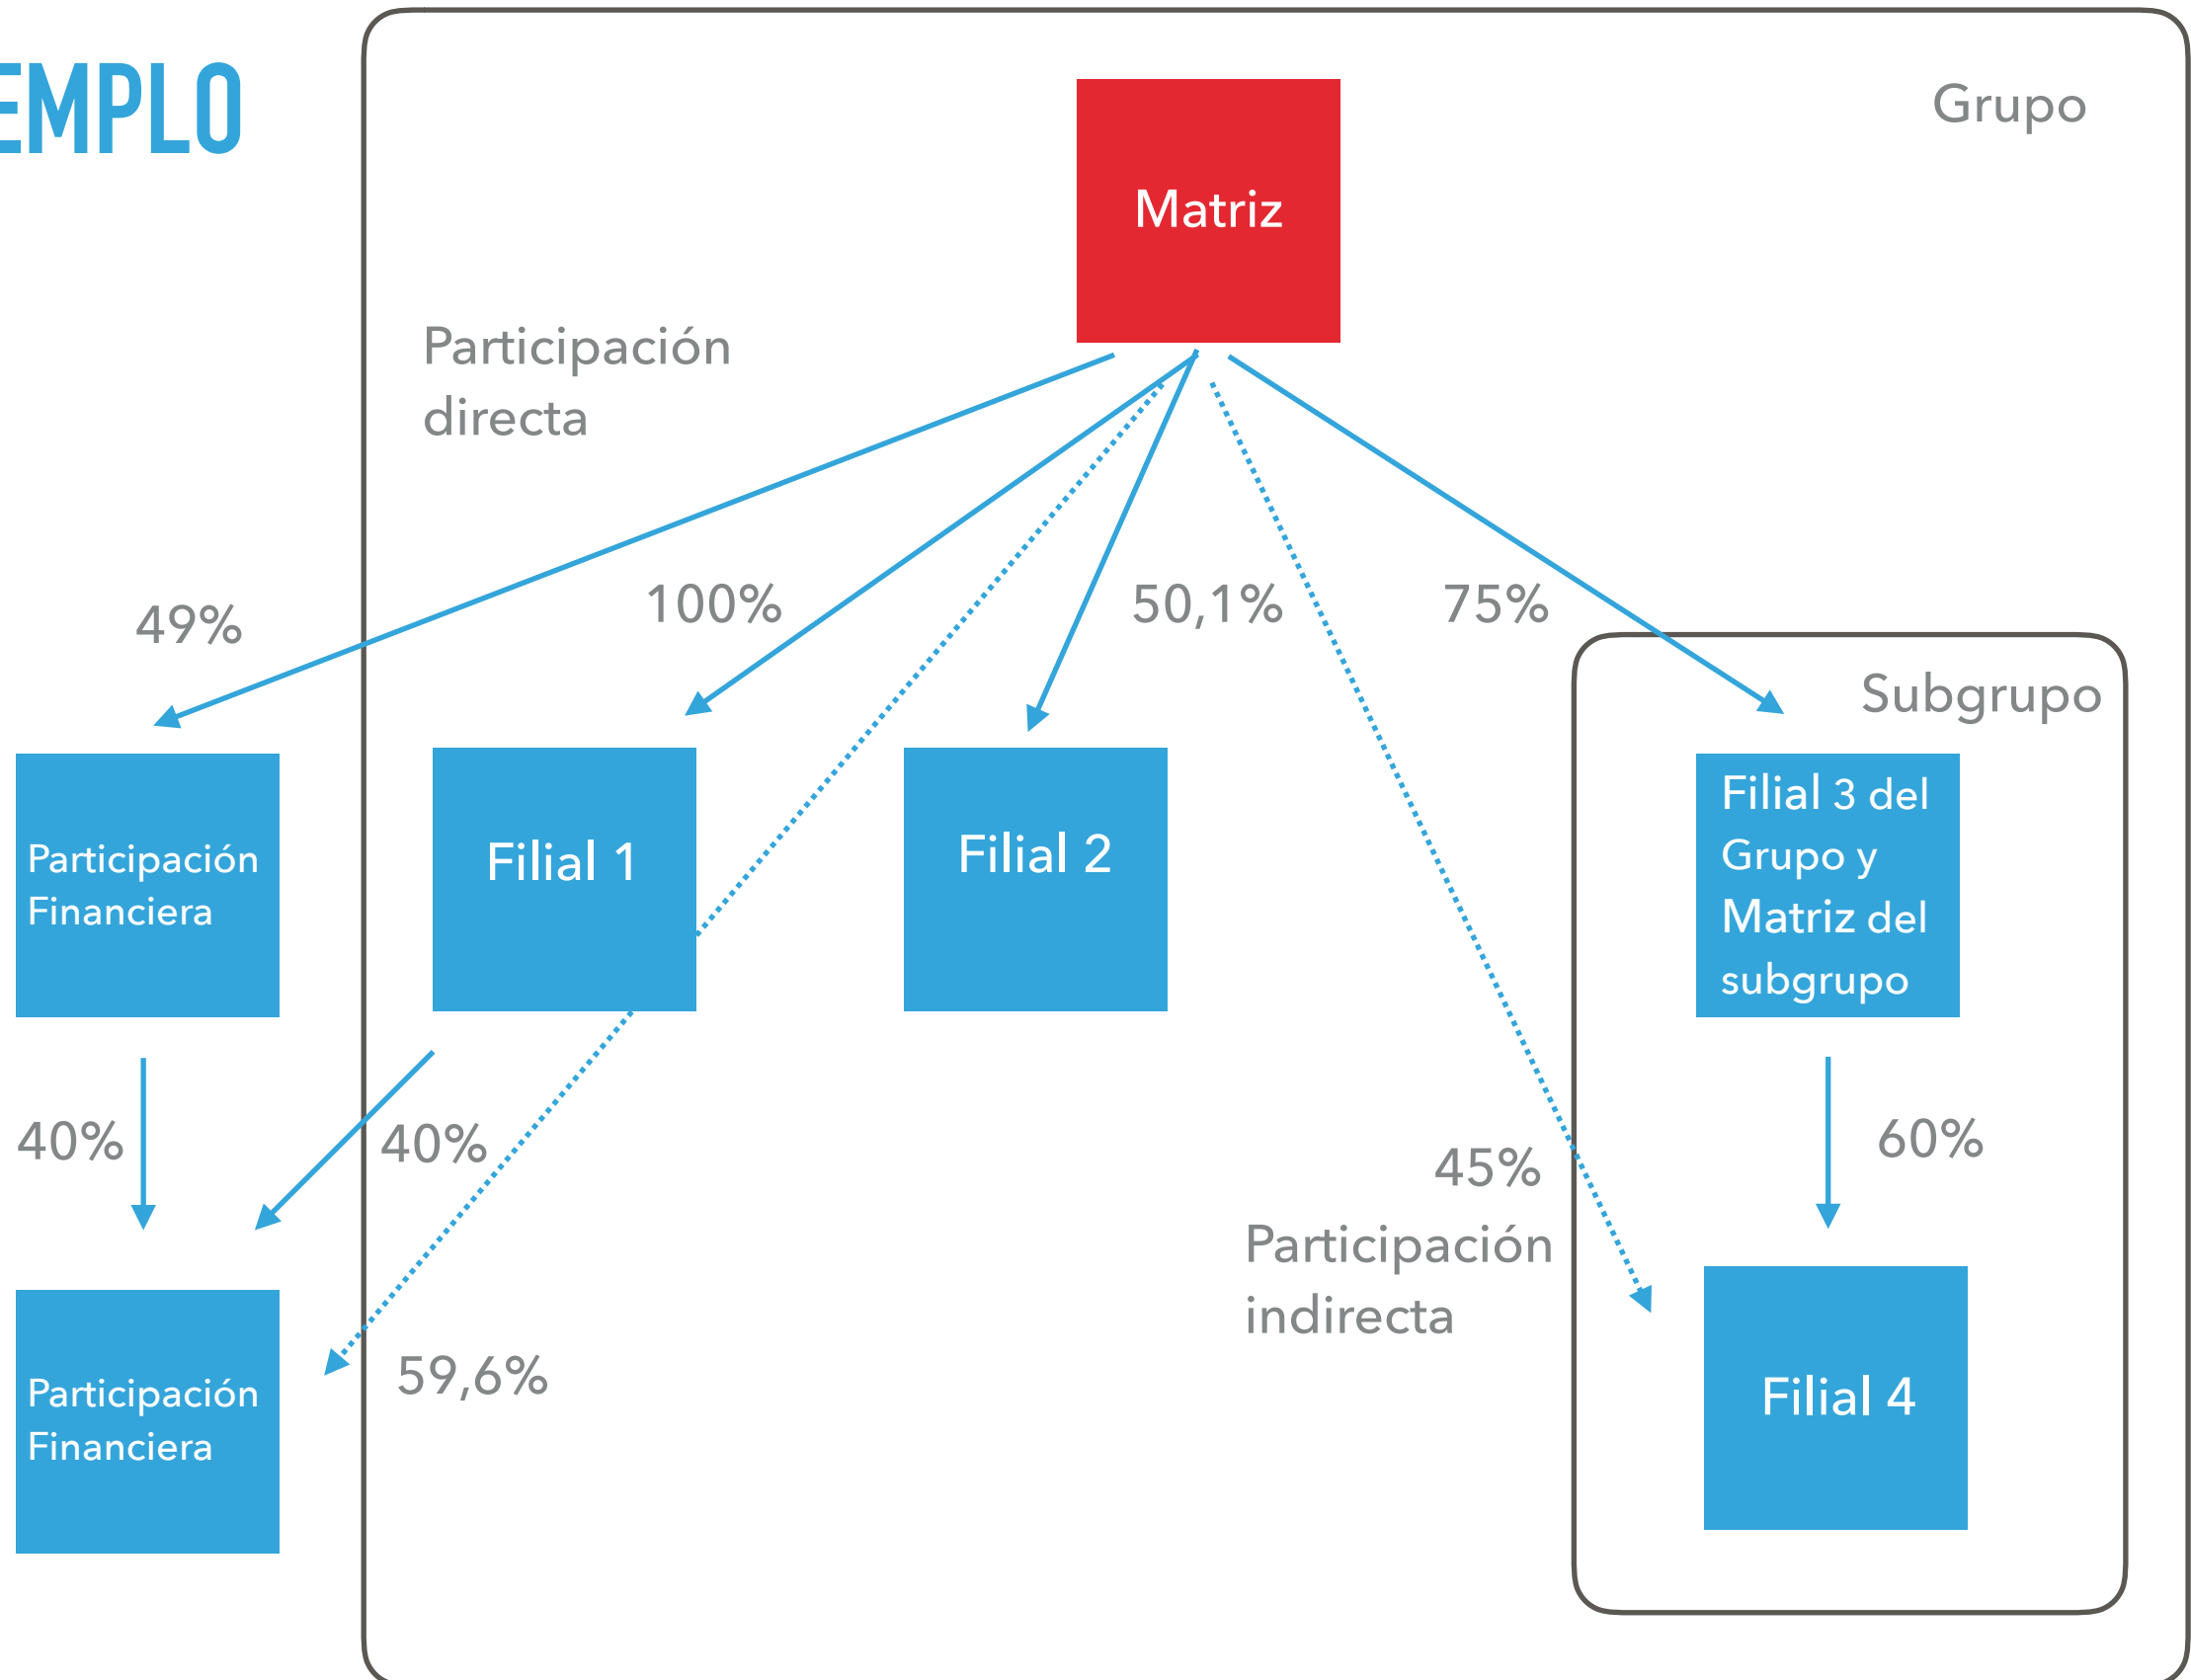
EMPLO

Grupo

Matriz

Participación directa

49%

100%

50,1%

75%

Subgrupo

Participación Financiera

Filial 1

Filial 2

Filial 3 del Grupo y Matriz del subgrupo

40%

40%

45%

60%

Participación indirecta

Participación Financiera

59,6%

Filial 4